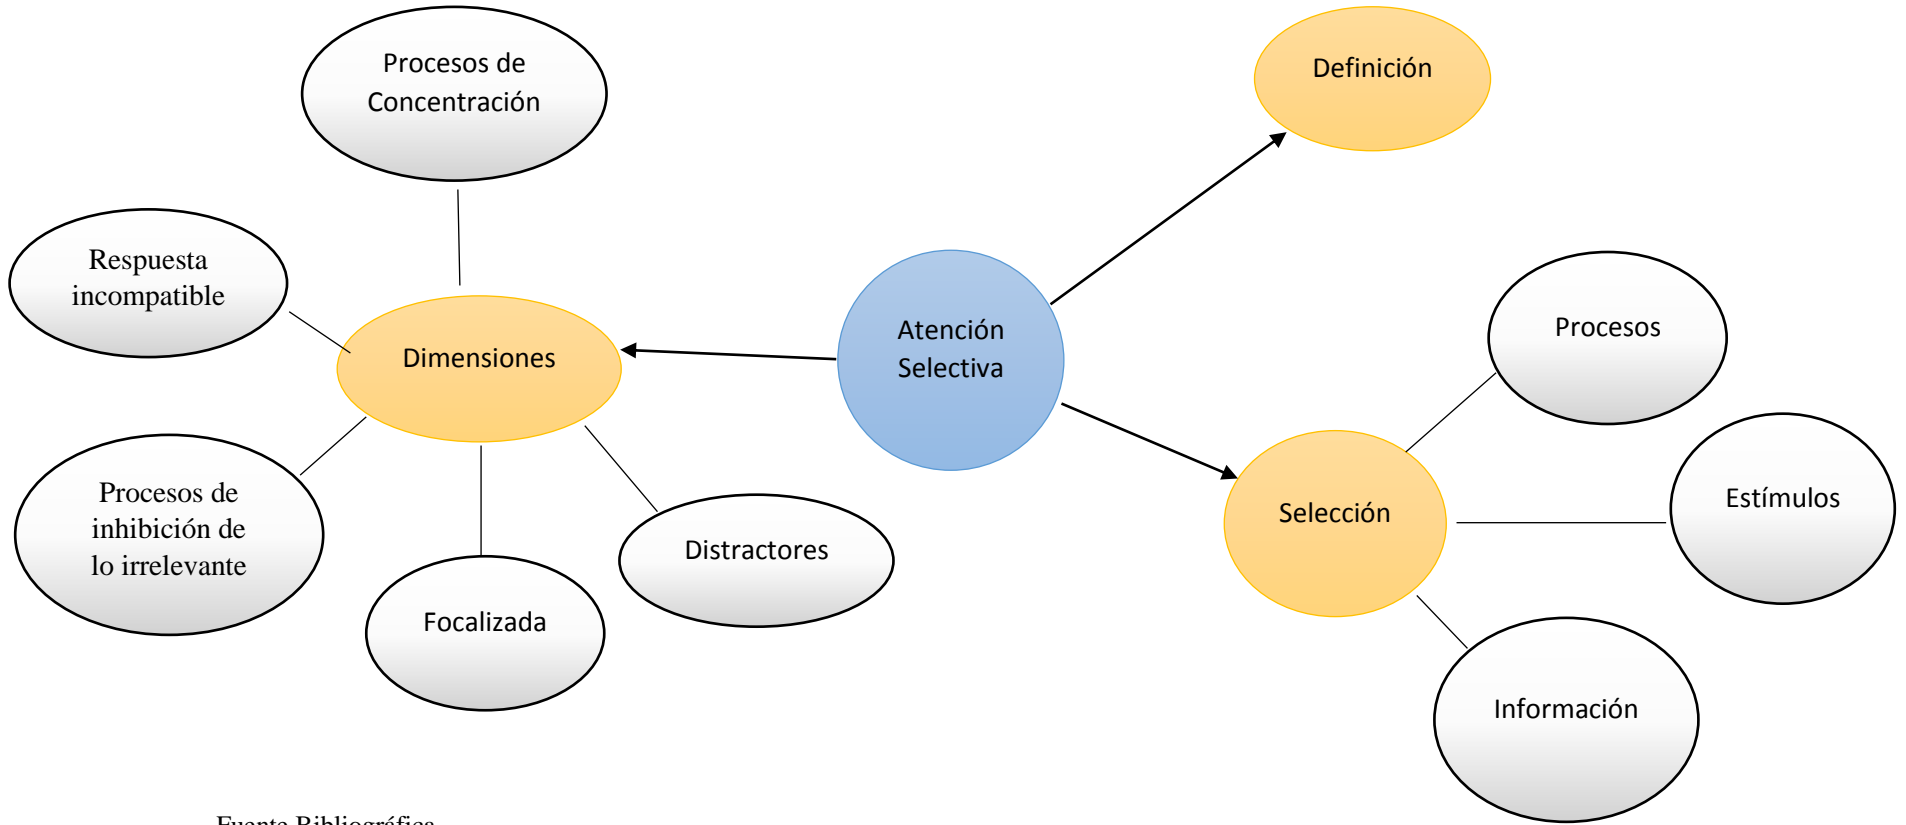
Procesos de Concentración

Respuesta incompatible

Dimensiones

Procesos de inhibición de lo irrelevante

Focalizada

Distractores

Atención Selectiva

Definición

Procesos

Selección

Estímulos

Información

Fuente Bibliográfica